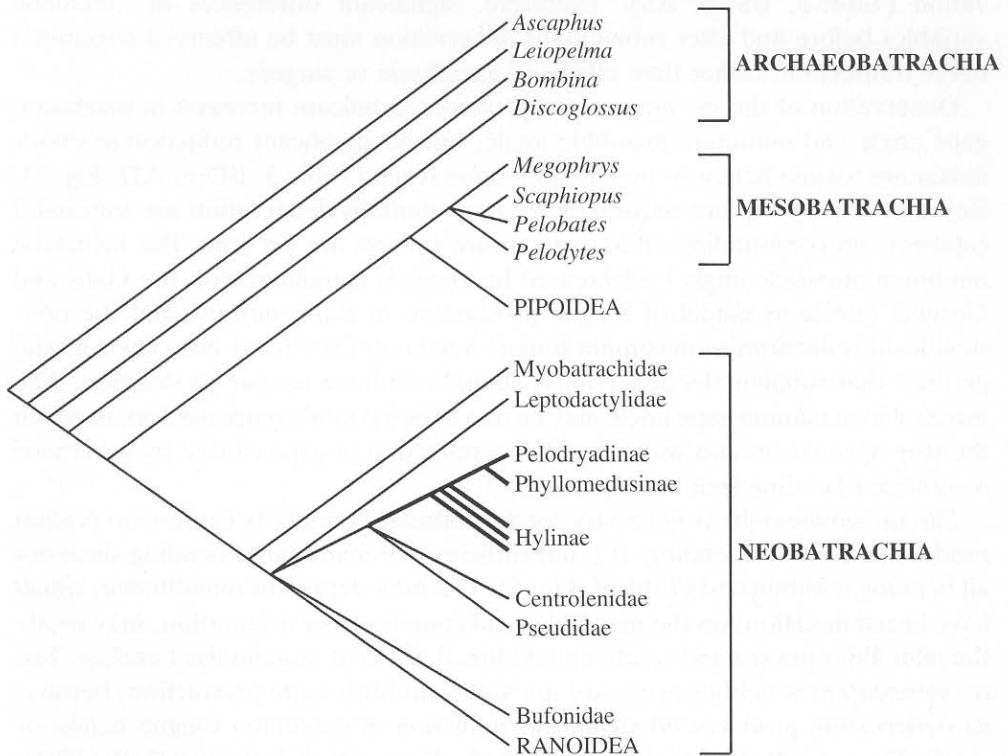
Ascaphus
Leiopelma
Bombina
Discoglossus

ARCHAEOBATRACHIA

Megophrys
Scaphiopus
Pelobates
Pelodytes

MESOBATRACHIA

PIPOIDEA

Myobatrachidae
Leptodactylidae

Pelodryadinae
Phyllomedusinae

Hylinae

NEOBATRACHIA

Centrolenidae
Pseudidae

Bufonidae
RANOIDEA